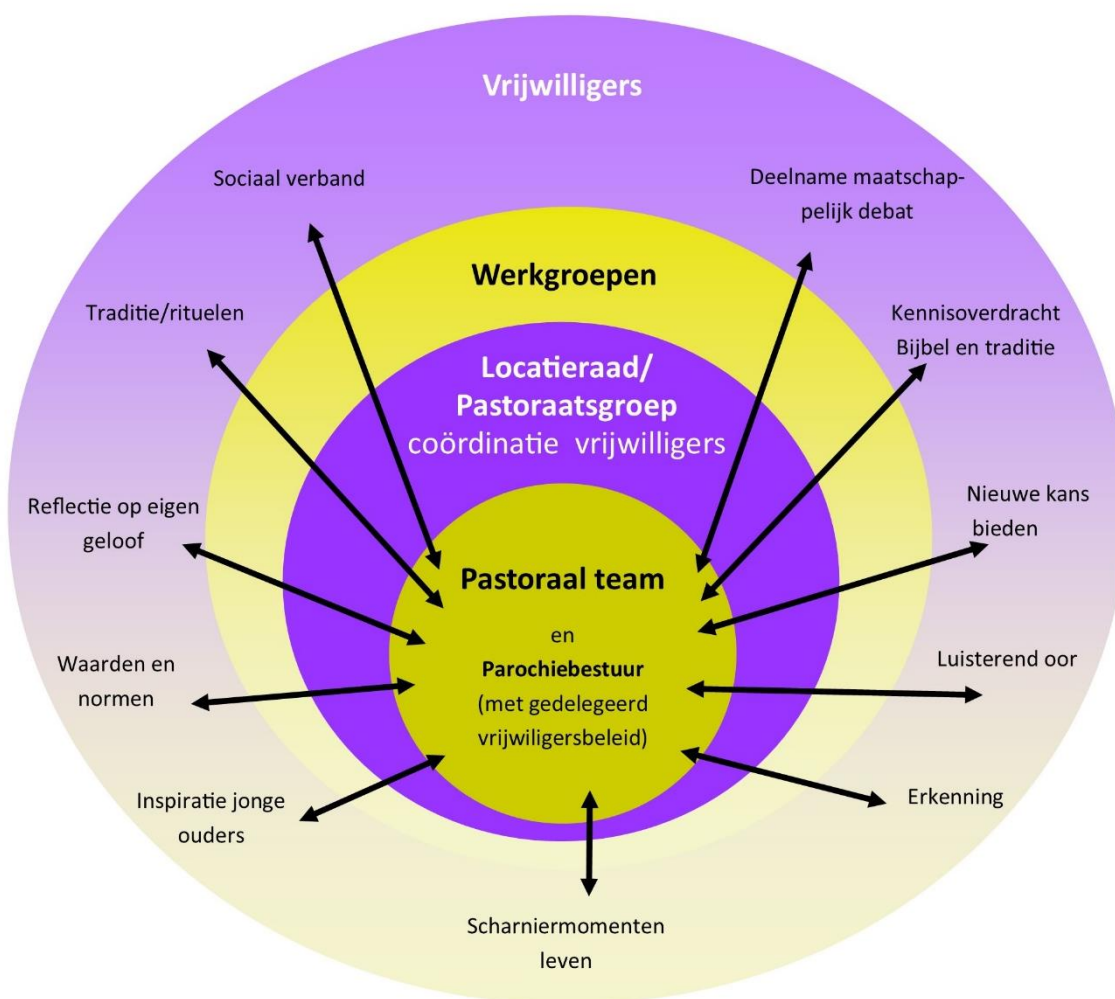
Vrijwilligers

Sociaal verband

Deelname maatschappelijk debat

Werkgroepen

Traditie/rituelen

Kennisoverdracht Bijbel en traditie

Locatieraad/ Pastoraatsgroep coördinatie vrijwilligers

Reflectie op eigen geloof

Nieuwe kans bieden

Pastoraal team

en

Parochiebestuur

(met gedelegeerd vrijwiligersbeleid)

Waarden en normen

Luisterend oor

Inspiratie jonge ouders

Erkenning

Scharniermomenten leven